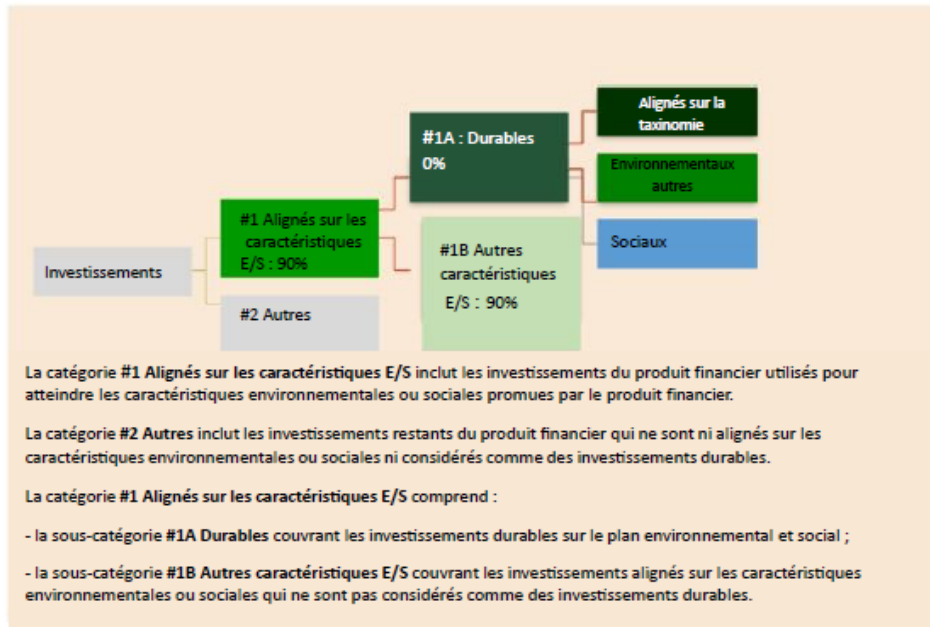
Investissements

#1 Alignés sur les caractéristiques E/S : 90%

#2 Autres

#1A : Durables 0%

#1B Autres caractéristiques E/S : 90%

Alignés sur la taxinomie

Environnementaux autres

Sociaux

La catégorie **#1 Alignés sur les caractéristiques E/S** inclut les investissements du produit financier utilisés pour atteindre les caractéristiques environnementales ou sociales promues par le produit financier.

La catégorie **#2 Autres** inclut les investissements restants du produit financier qui ne sont ni alignés sur les caractéristiques environnementales ou sociales ni considérés comme des investissements durables.

La catégorie **#1 Alignés sur les caractéristiques E/S** comprend :

- la sous-catégorie **#1A Durables** couvrant les investissements durables sur le plan environnemental et social ;

- la sous-catégorie **#1B Autres caractéristiques E/S** couvrant les investissements alignés sur les caractéristiques environnementales ou sociales qui ne sont pas considérés comme des investissements durables.